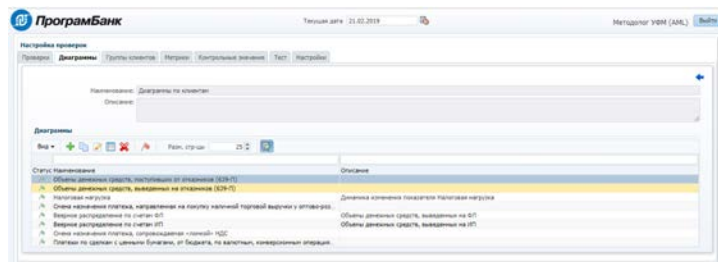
ПрограмБанк

Текущая дата 21.02.2019

Методолог УФМ (AML) Выйти

Настройка проверок

Проверки Диаграммы Группы клиентов Метрики Контрольные значения Тест Настройки

Наименование: Диаграммы по клиентам

Описание:

Диаграммы

Вид Разм. стр-цы 25

| Статус | Наименование | Описание |
|---|---|---|
| | Объемы денежных средств, поступивших от отказников (639-П) | |
| | Объемы денежных средств, выведенных на отказников (639-П) | |
| | Налоговая нагрузка | Динамика изменения показателя Налоговая нагрузка |
| | Оплата назначения платежа, направленная на покупку наличной торговой выручки у оптово-роз... | |
| | Веерное распределение по счетам ФЛ | Объемы денежных средств, выведенных на ФЛ |
| | Веерное распределение по счетам ИП | Объемы денежных средств, выведенных на ИП |
| | Оплата назначения платежа, сопровождаемая «левой» НДС | |
| | Платежи по сделкам с ценными бумагами, от бюджета, по валютным, конверсионным операциям... | |